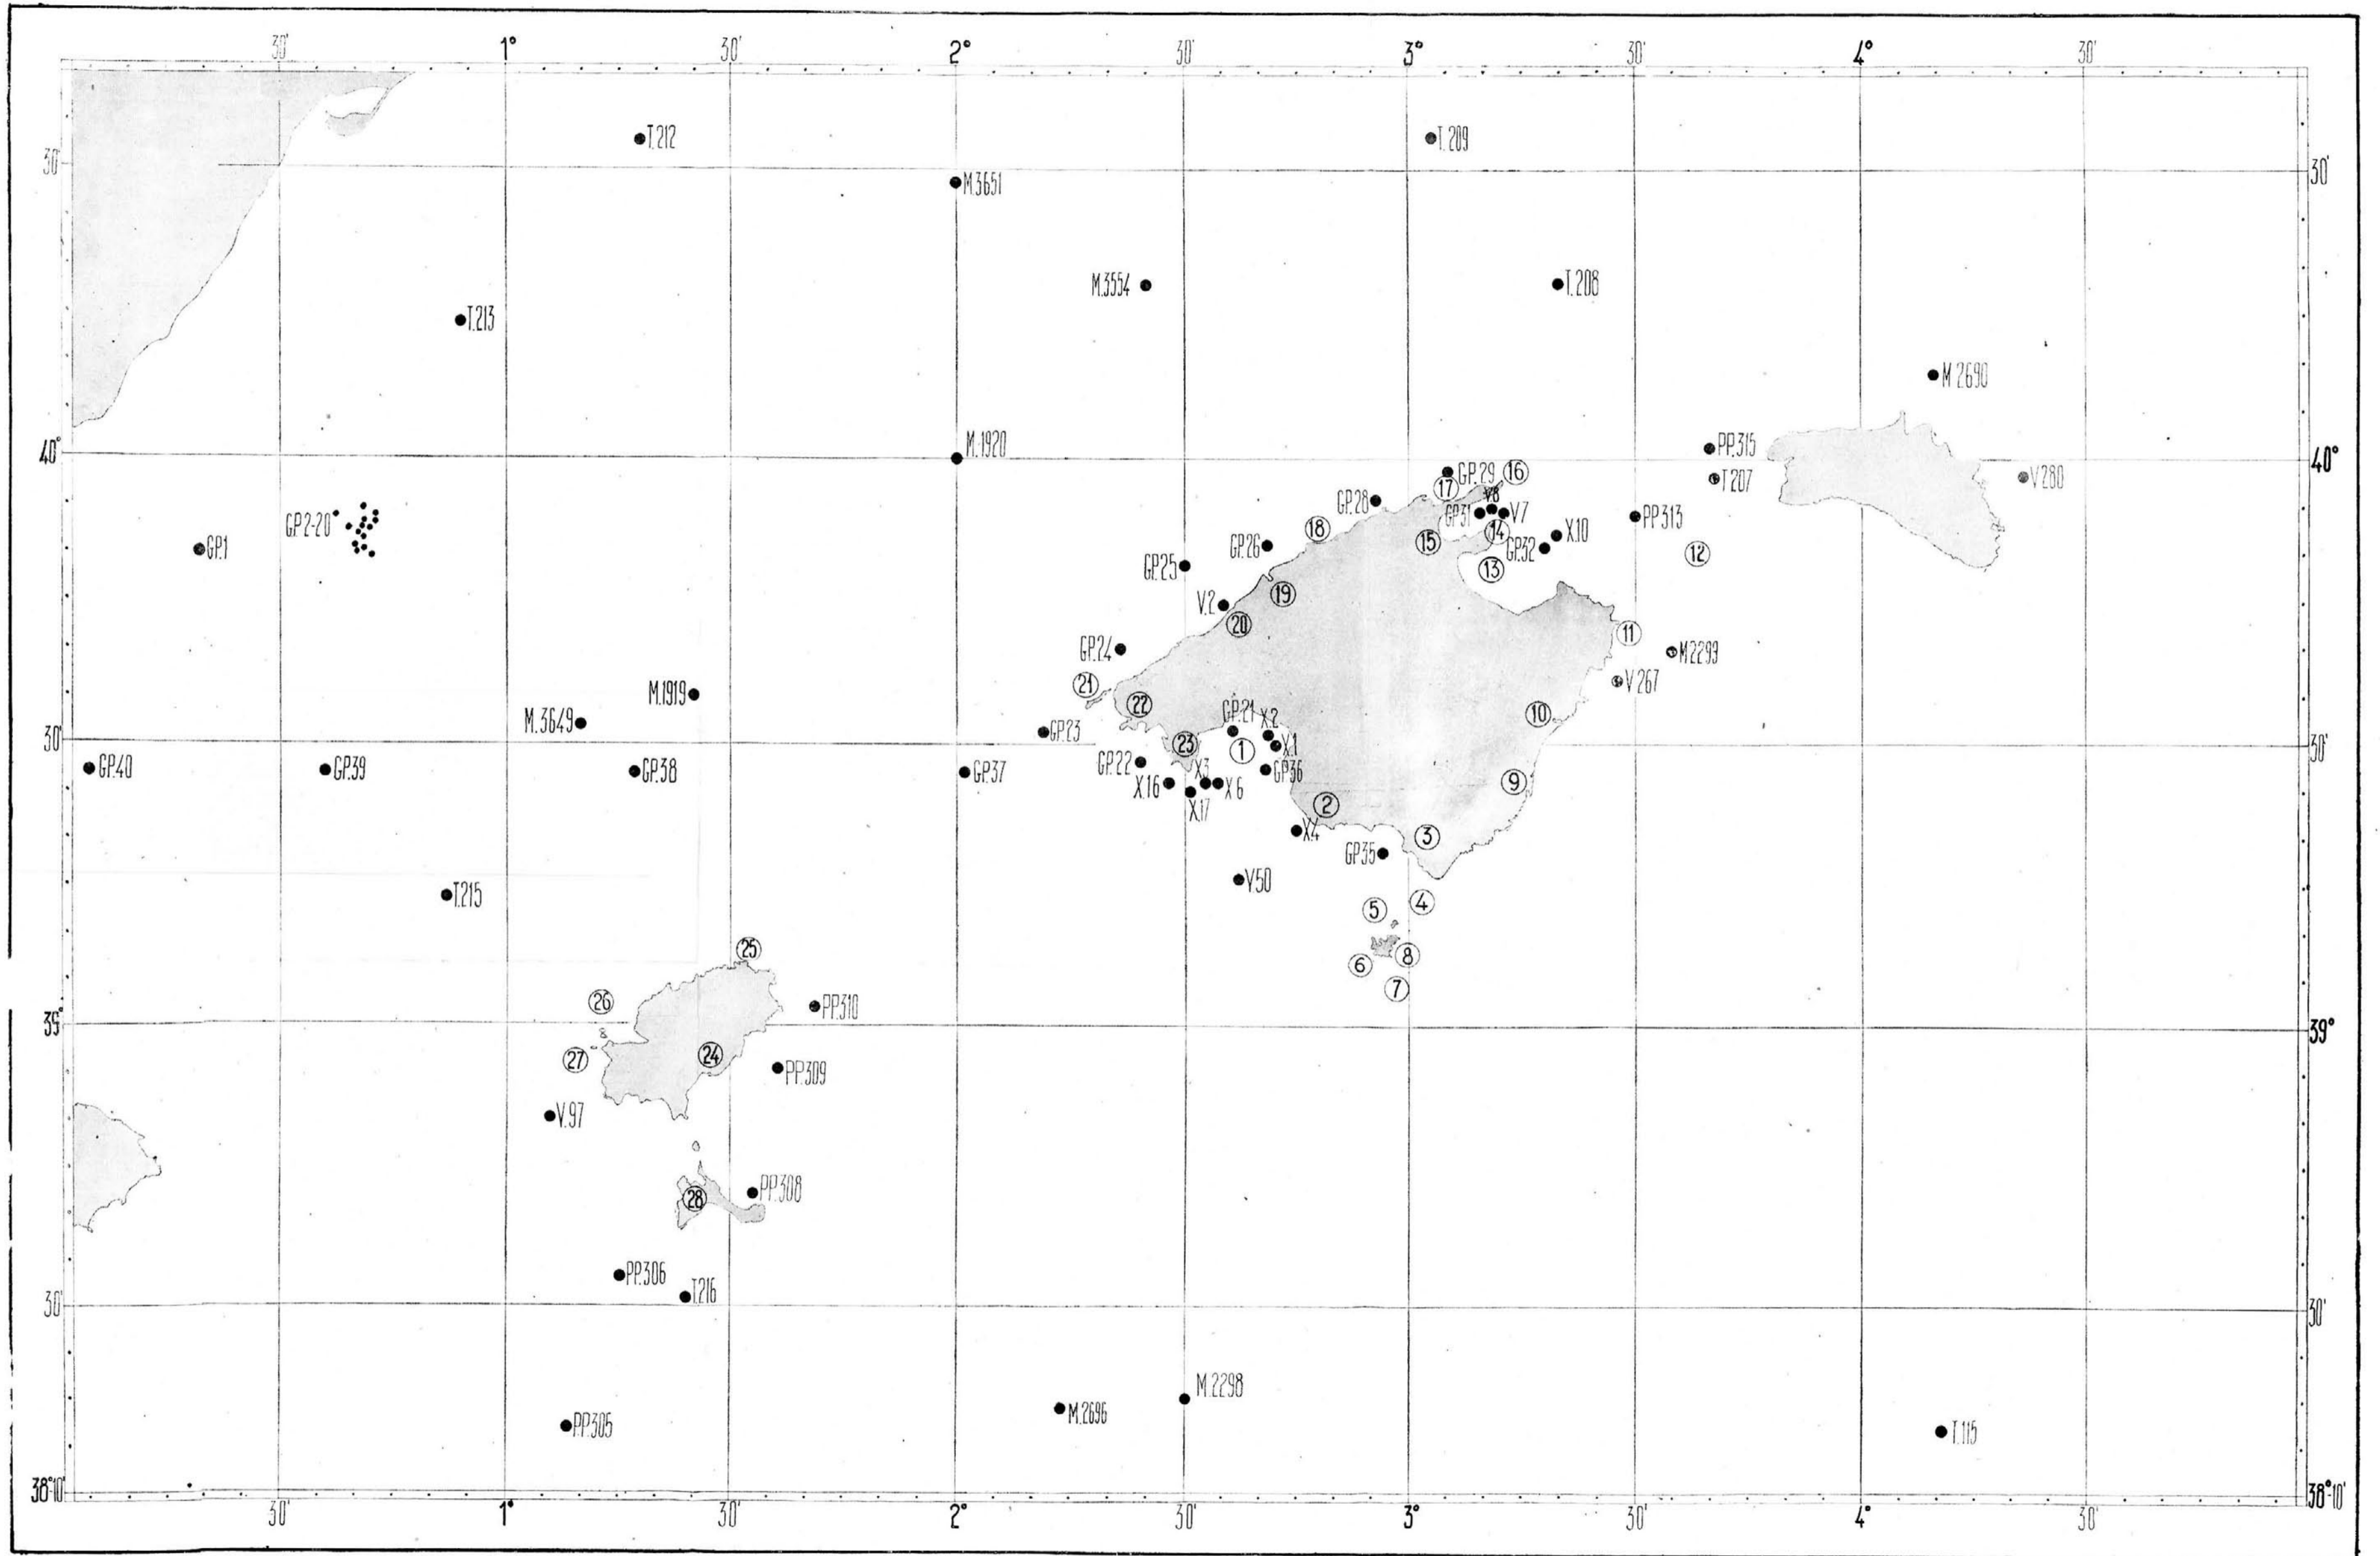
30' 1° 30' 2° 30' 3° 30' 4° 30'

30' 30'

T.212
T.209
M.3651
M.3554
T.208
T.213
M.2690
M.1920
PP.315
T.207
V.280
GP.29
16
17
V8
V7
GP.28
GP.31
14
X.10
PP.313
GP.2-20
GP.26
15
GP.32
12
18
GP.1
13
GP.25
V.2
19
20
11
GP.24
M.2293
21
V.267
M.1919
22
M.3649
GP.21
X2
10
GP.23
23
1
X1
GP.22
GP.36
9
GP.40
GP.39
GP.38
GP.37
X16
X3
X6
X17
2
X4
3
GP.35
V.50
T.215
4
5
8
6
7
25
PP.310
26
27
24
PP.309
V.97
PP.308
28
PP.306
T.216
M.2298
M.2696
PP.305
T.115

40° 40°
30' 30'
39° 39°
30' 30'
38°10' 38°10'

30' 1° 30' 2° 30' 3° 30' 4° 30'